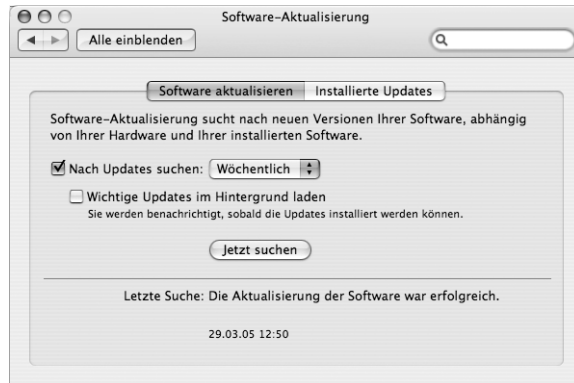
Software-Aktualisierung

Alle einblenden

Software aktualisieren | Installierte Updates

Software-Aktualisierung sucht nach neuen Versionen Ihrer Software, abhängig von Ihrer Hardware und Ihrer installierten Software.

Nach Updates suchen: Wöchentlich

Wichtige Updates im Hintergrund laden
Sie werden benachrichtigt, sobald die Updates installiert werden können.

Jetzt suchen

Letzte Suche: Die Aktualisierung der Software war erfolgreich.

29.03.05 12:50